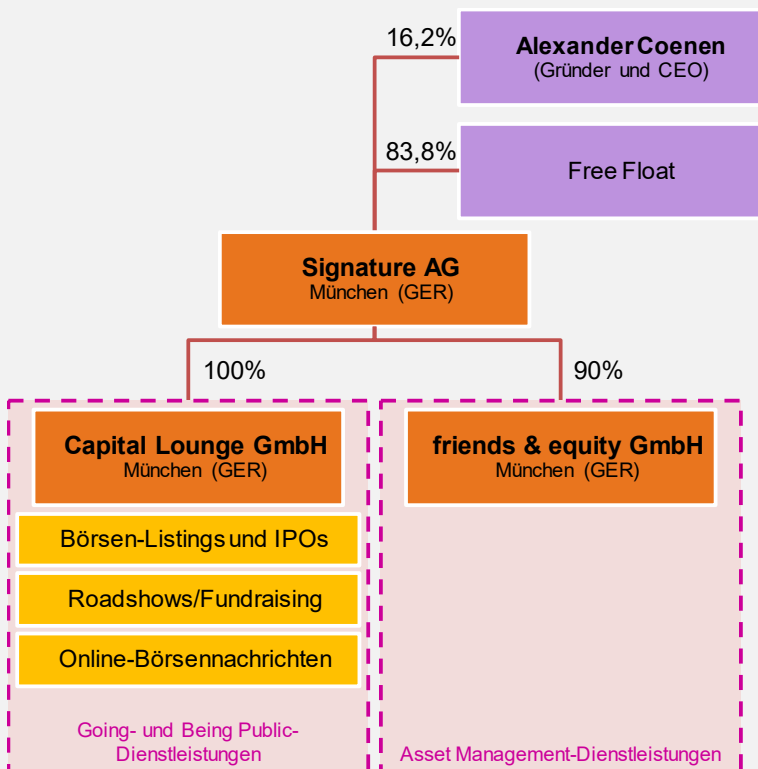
16,2%

**Alexander Coenen**
(Gründer und CEO)

83,8%

Free Float

**Signature AG**
München (GER)

100%

90%

**Capital Lounge GmbH**
München (GER)

Börsen-Listings und IPOs

Roadshows/Fundraising

Online-Börsennachrichten

Going- und Being Public-Dienstleistungen

**friends & equity GmbH**
München (GER)

Asset Management-Dienstleistungen